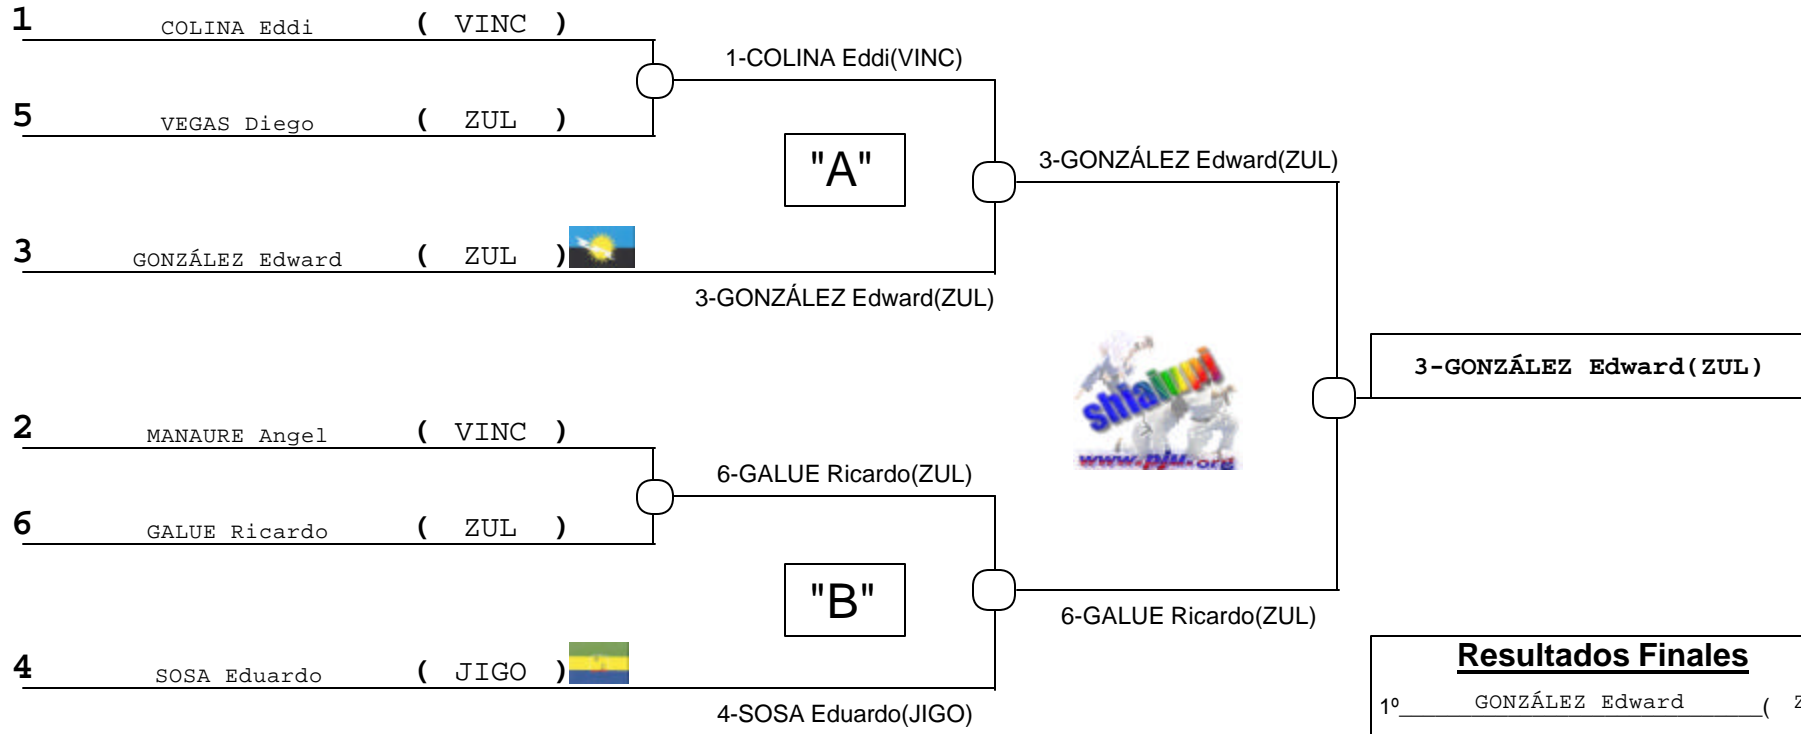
1 COLINA Eddi ( VINC )

5 VEGAS Diego ( ZUL )

1-COLINA Eddi(VINC)

"A"

3-GONZÁLEZ Edward(ZUL)

3 GONZÁLEZ Edward ( ZUL )

3-GONZÁLEZ Edward(ZUL)

shiaium
www.pju.org

3-GONZÁLEZ Edward(ZUL)

2 MANAURE Angel ( VINC )

6-GALUE Ricardo(ZUL)

6 GALUE Ricardo ( ZUL )

"B"

6-GALUE Ricardo(ZUL)

4 SOSA Eduardo ( JIGO )

4-SOSA Eduardo(JIGO)

Resultados Finales

1º GONZÁLEZ Edward ( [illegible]